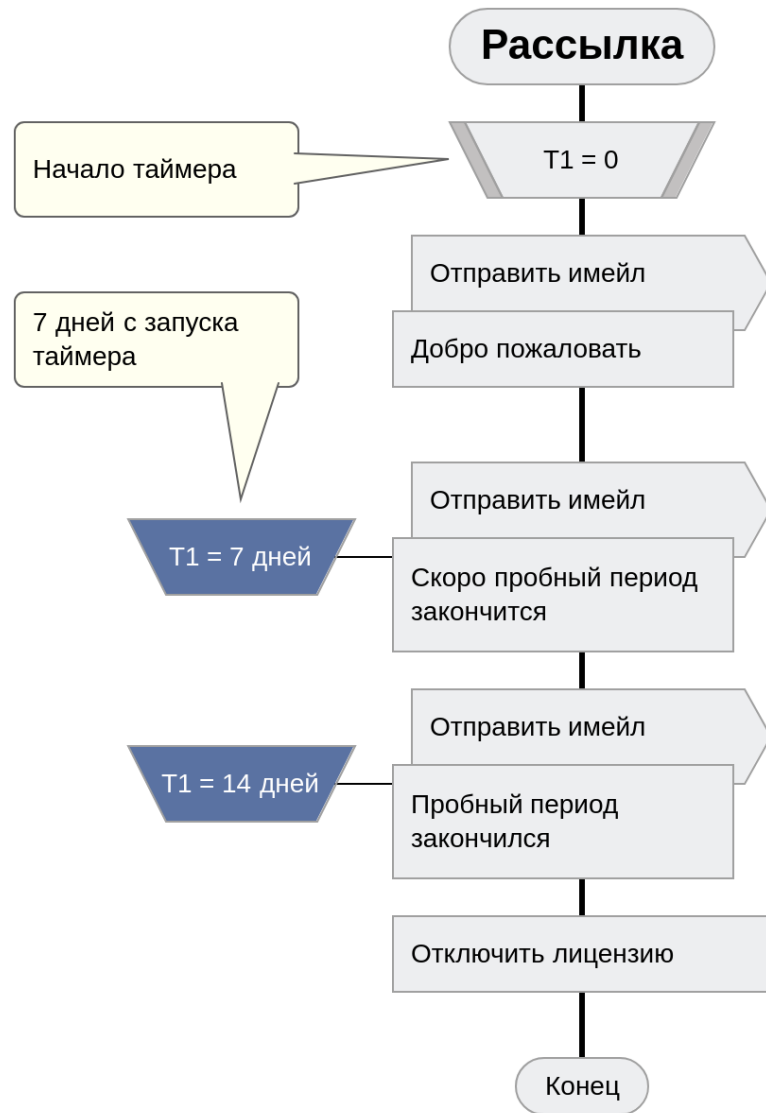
Рассылка

Начало таймера

T1 = 0

Отправить имейл

Добро пожаловать

7 дней с запуска таймера

Отправить имейл

T1 = 7 дней

Скоро пробный период закончится

Отправить имейл

T1 = 14 дней

Пробный период закончился

Отключить лицензию

Конец